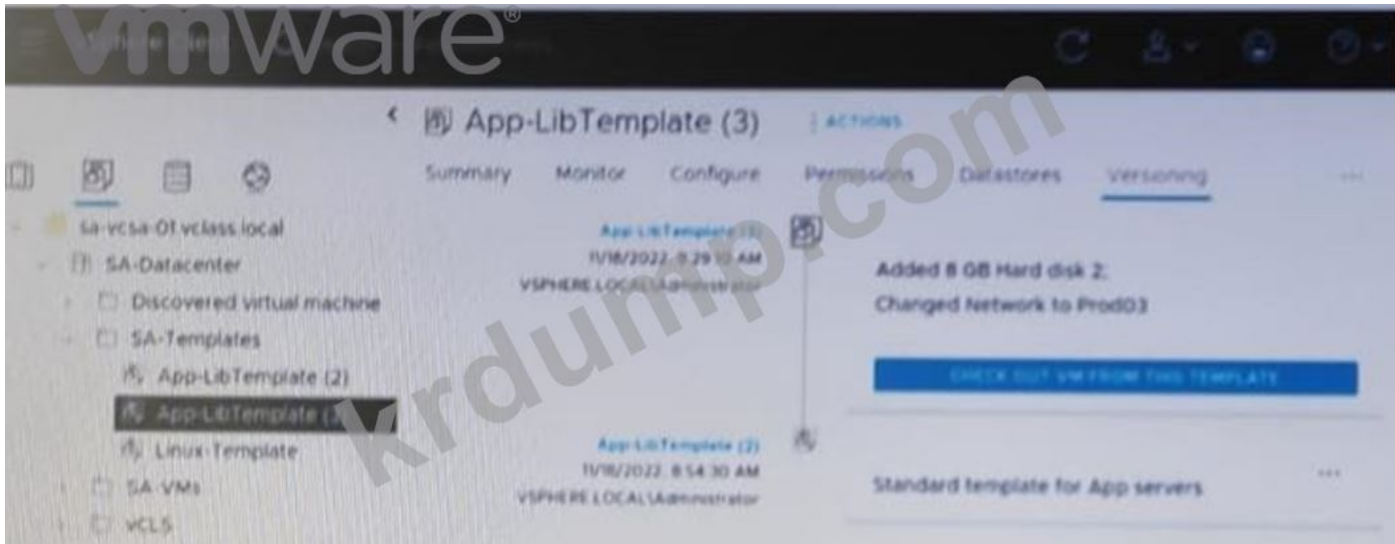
vmware®

App-LibTemplate (3) | ACTIONS

Summary Monitor Configure Permissions Datastores Versioning ...

sa-vcsa-01.vclass.local
SA-Datacenter
Discovered virtual machine
SA-Templates
App-LibTemplate (2)
App-LibTemplate (3)
Linux-Template
SA-VMs
vCLS

App-LibTemplate (3)
11/18/2022, 9:29:10 AM
VSPHERE.LOCAL\Administrator

Added 8 GB Hard disk 2;
Changed Network to Prod03

CHECK OUT VM FROM THIS TEMPLATE

App-LibTemplate (2)
11/18/2022, 8:54:30 AM
VSPHERE.LOCAL\Administrator

Standard template for App servers ...

krdump.com